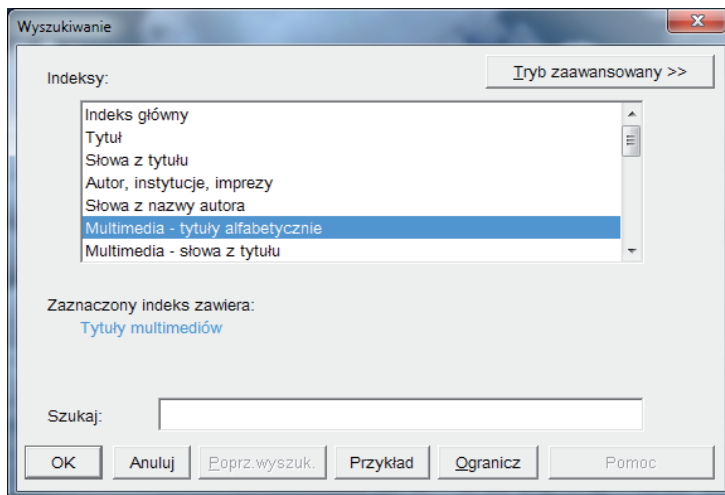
Wyszukiwanie

Indeksy:

Tryb zaawansowany >>

Indeks główny
Tytuł
Słowa z tytułu
Autor, instytucje, imprezy
Słowa z nazwy autora
Multimedia - tytuły alfabetycznie
Multimedia - słowa z tytułu

Zaznaczony indeks zawiera:
Tytuły multimediów

Szukaj:

OK
Anuluj
Poprz.wyszuk.
Przykład
Ogranicz
Pomoc